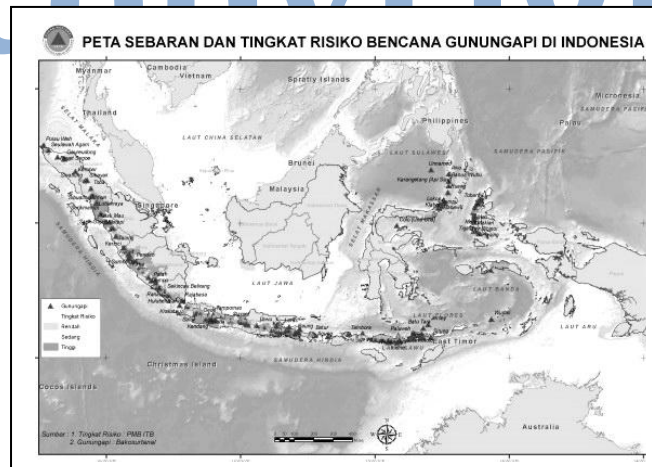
PETA SEBARAN DAN TINGKAT RISIKO BENCANA GUNUNGAPI DI INDONESIA

Myanmar
Cambodia
Vietnam
Spratly Islands
Thailand
LAUT CHINA SELATAN
Philippines
Micronesia
SAMUDERA PASIFIK
Palau
LAUT SULAWESI
SAMUDERA PASIFIK
Brunei
Malaysia
Singapore
SAMUDERA HINDIA
LAUT JAWA
LAUT BANDA
LAUT ARU
East Timor
Christmas Island
SAMUDERA HINDIA
Cocos Islands
Australia

Gunungapi
Tingkat Risiko
Rendah
Sedang
Tinggi

Sumber : 1. Tingkat Risiko : PMB ITB
2. Gunungapi : Bakosurtanal